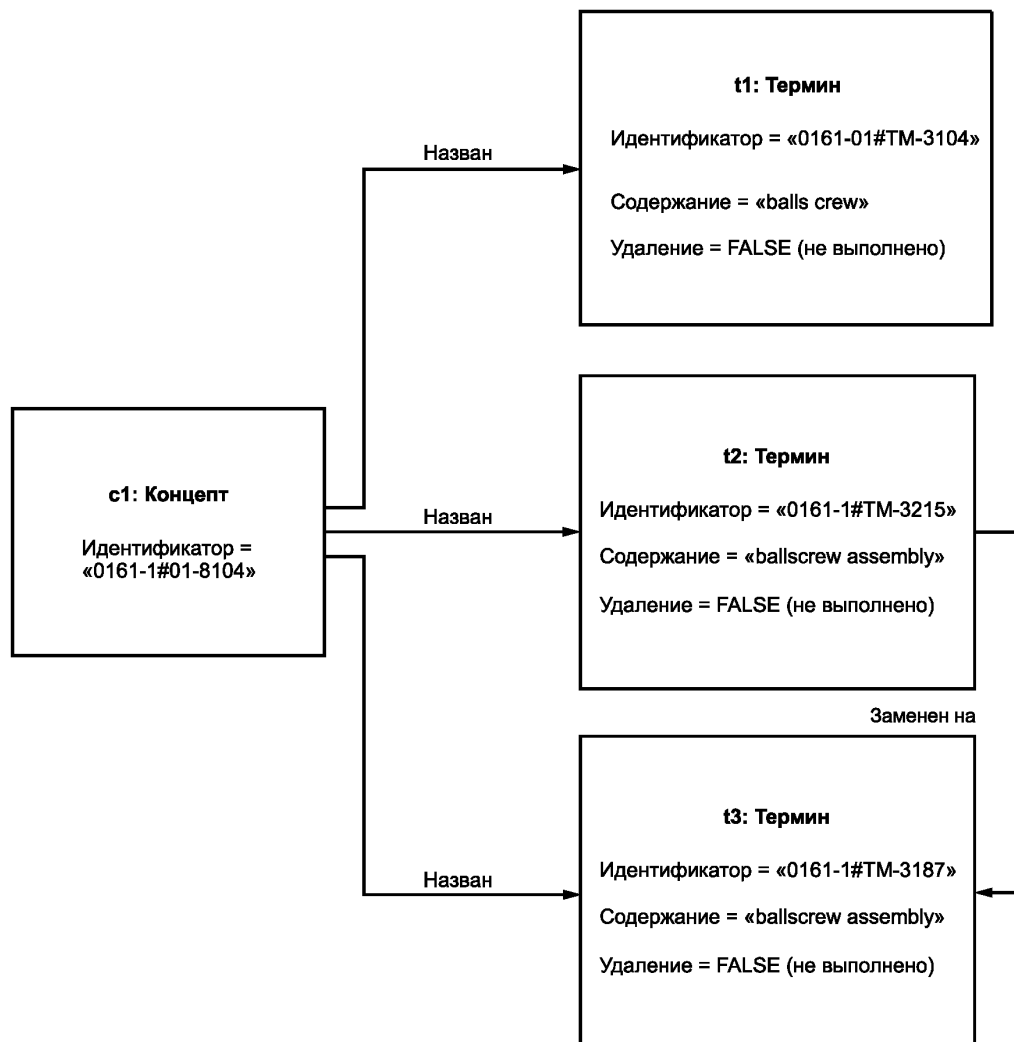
t1: Термин

Идентификатор = «0161-01#TM-3104»

Содержание = «balls crew»

Удаление = FALSE (не выполнено)

Назван

c1: Концепт

Идентификатор = «0161-1#01-8104»

Назван

t2: Термин

Идентификатор = «0161-1#TM-3215»

Содержание = «ballscrew assembly»

Удаление = FALSE (не выполнено)

Заменен на

Назван

t3: Термин

Идентификатор = «0161-1#TM-3187»

Содержание = «ballscrew assembly»

Удаление = FALSE (не выполнено)